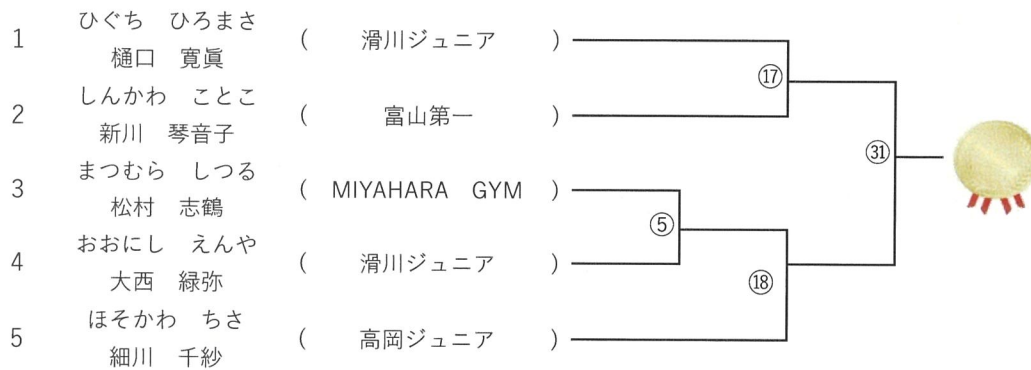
1 ひぐち ひろまさ
樋口 寛眞 ( 滑川ジュニア )

2 しんかわ ことこ
新川 琴音子 ( 富山第一 )

3 まつむら しつる
松村 志鶴 ( MIYAHARA GYM )

4 おおにし えんや
大西 緑弥 ( 滑川ジュニア )

5 ほそかわ ちさ
細川 千紗 ( 高岡ジュニア )

⑰
⑤
⑱
㉛